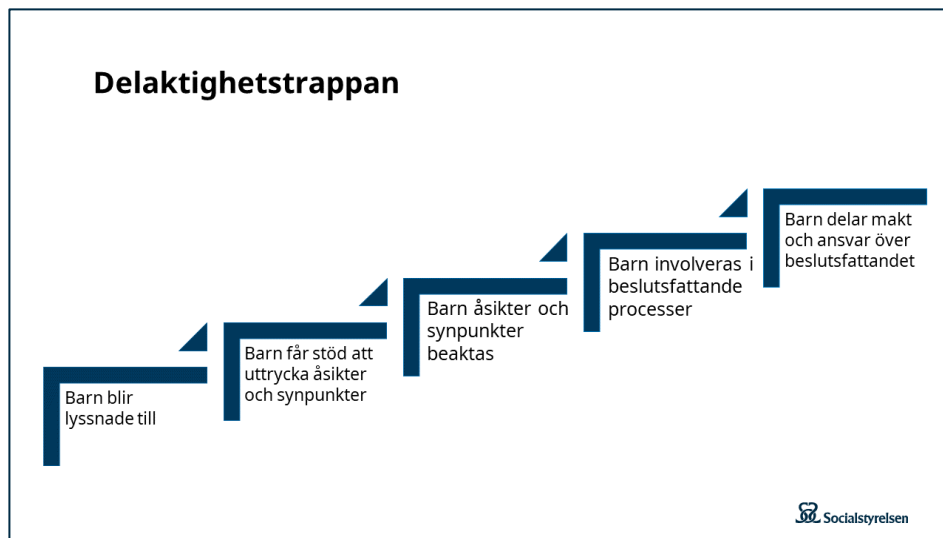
Delaktighetstrappan

Barn blir lyssnade till

Barn får stöd att uttrycka åsikter och synpunkter

Barn åsikter och synpunkter beaktas

Barn involveras i beslutsfattande processer

Barn delar makt och ansvar över beslutsfattandet

Socialstyrelsen